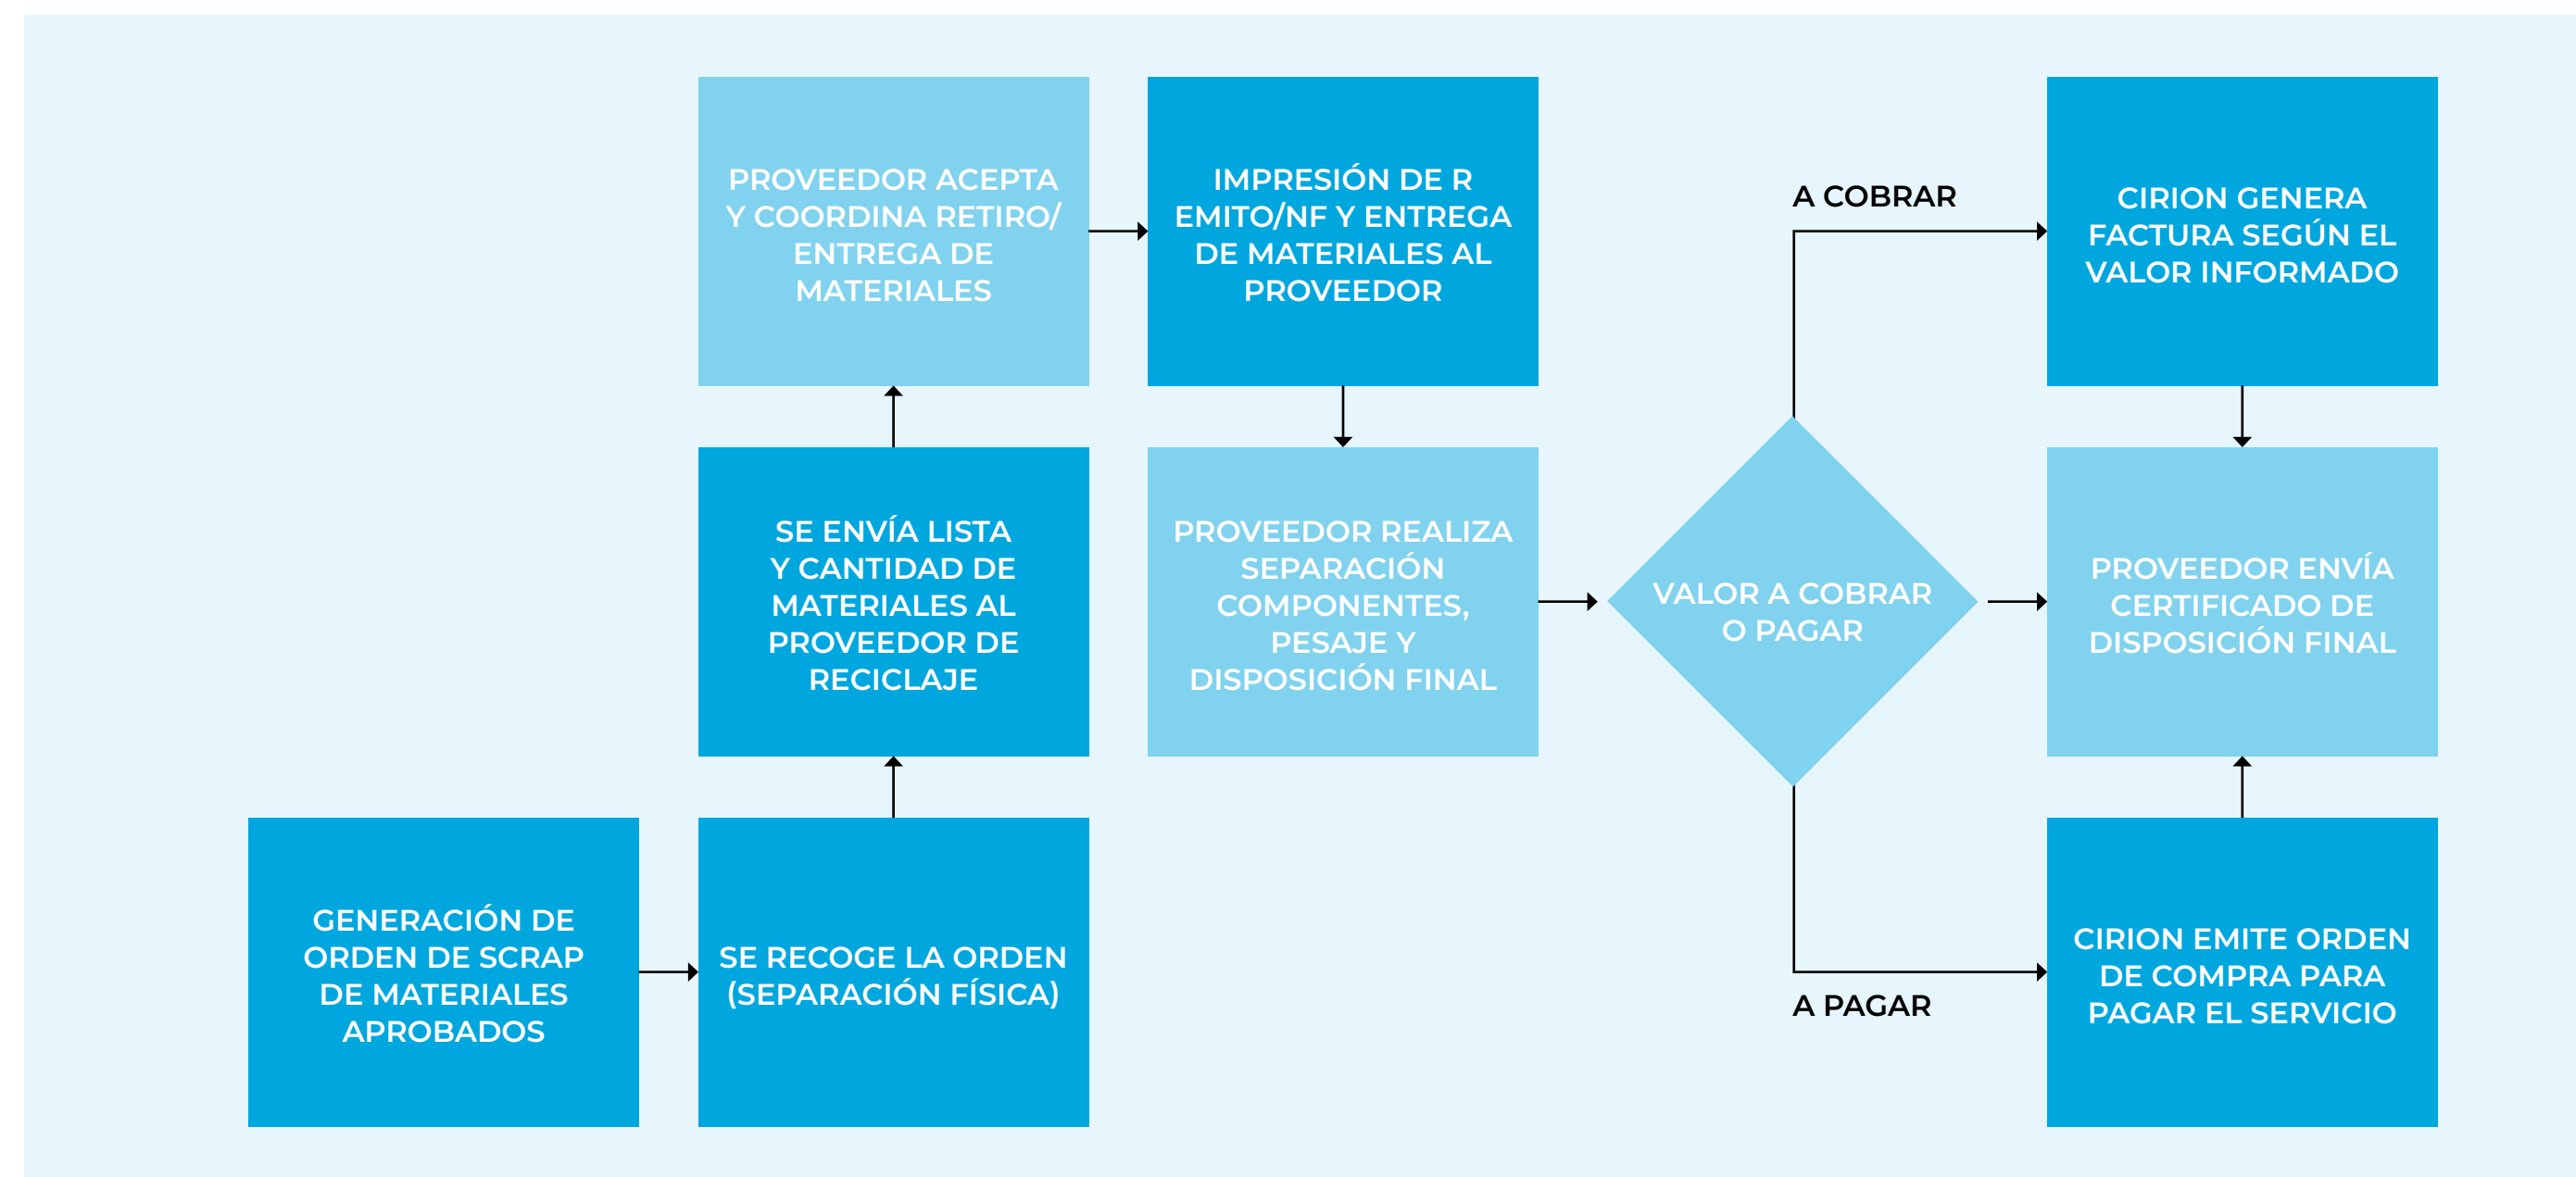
GENERACIÓN DE ORDEN DE SCRAP DE MATERIALES APROBADOS

SE RECOGE LA ORDEN (SEPARACIÓN FÍSICA)

SE ENVÍA LISTA Y CANTIDAD DE MATERIALES AL PROVEEDOR DE RECICLAJE

PROVEEDOR ACEPTA Y COORDINA RETIRO/ ENTREGA DE MATERIALES

IMPRESIÓN DE R EMITO/NF Y ENTREGA DE MATERIALES AL PROVEEDOR

PROVEEDOR REALIZA SEPARACIÓN COMPONENTES, PESAJE Y DISPOSICIÓN FINAL

VALOR A COBRAR O PAGAR

A COBRAR

A PAGAR

CIRION GENERA FACTURA SEGÚN EL VALOR INFORMADO

PROVEEDOR ENVÍA CERTIFICADO DE DISPOSICIÓN FINAL

CIRION EMITE ORDEN DE COMPRA PARA PAGAR EL SERVICIO